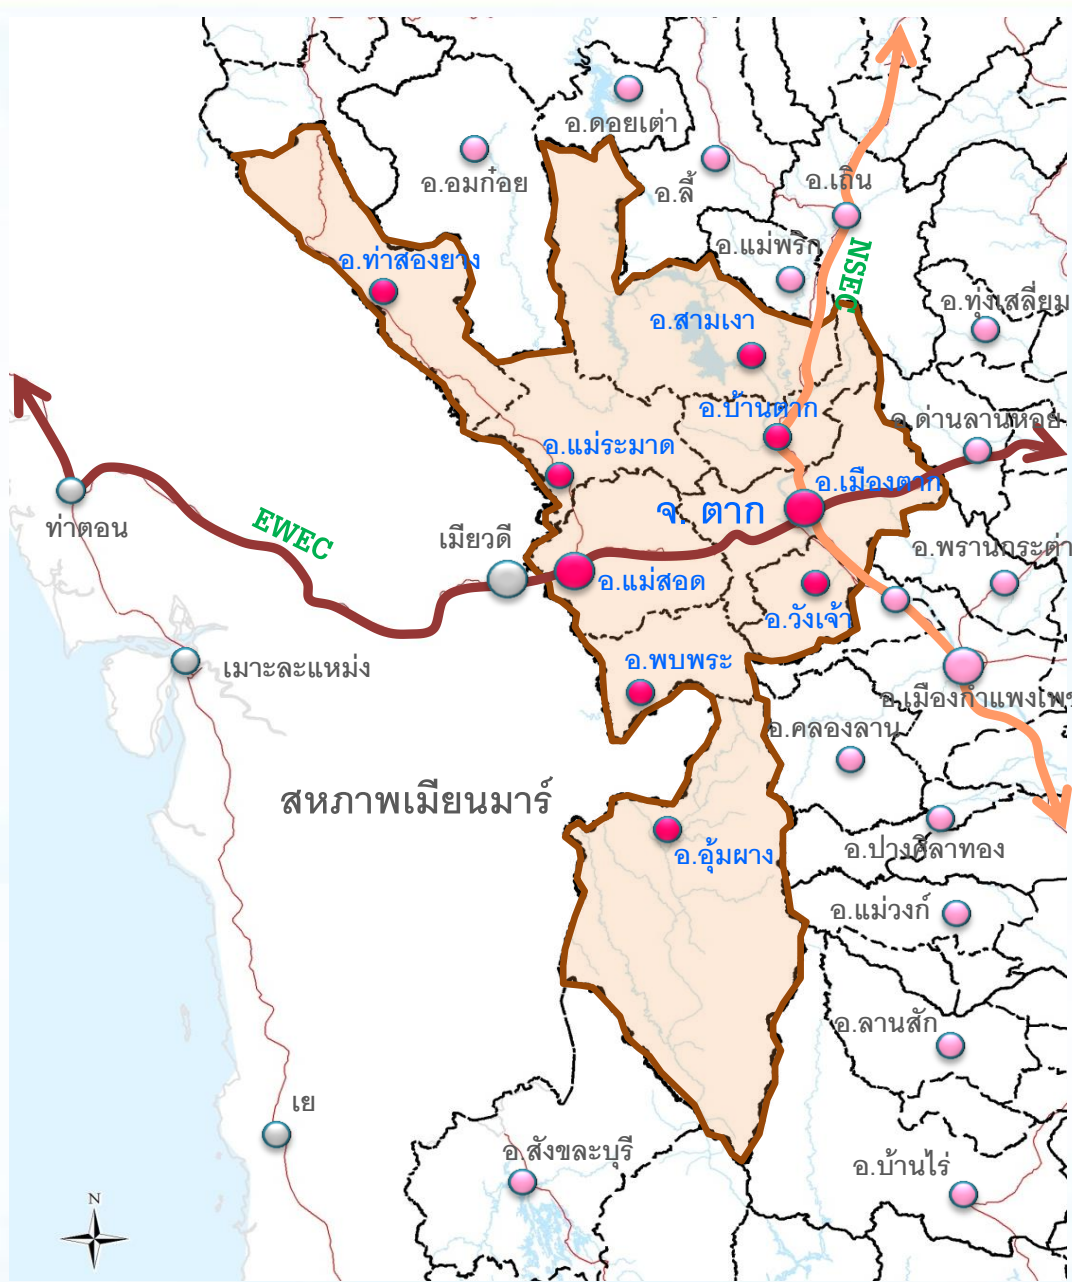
อ.ดอยเต่า
อ.อมก๋อย
อ.ลี้
อ.เถิน
NSEC
อ.แม่พริก
อ.ทุ่งเสลี่ยม
อ.ท่าสองยาง
อ.สามเงา
อ.บ้านตาก
อ.ด่านลานหอย
อ.แม่ระมาด
อ.เมืองตาก
จ. ตาก
ท่าตอน
EWEC
เมียวดี
อ.แม่สอด
อ.พรานกระต่าย
อ.วังเจ้า
เมาะละแหม่ง
อ.พบพระ
อ.เมืองกำแพงเพชร
อ.คลองลาน
สหภาพเมียนมาร์
อ.อุ้มผาง
อ.ปางศิลาทอง
อ.แม่วงก์
อ.ลานสัก
เย
อ.สังขละบุรี
อ.บ้านไร่
N